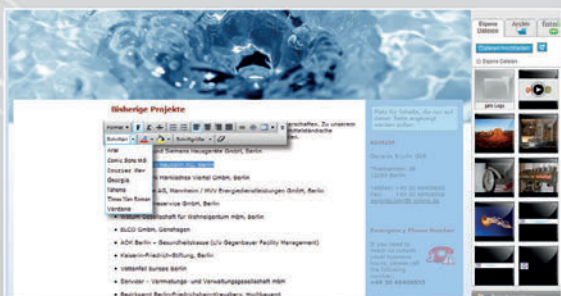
Bisherige Projekte

Normal

Schriften

Arial
Comic Sans MS
Courier New
Georgia
Tahoma
Times New Roman
Verdana

Schriftgröße

und Siemens Hausgeräte GmbH, Berlin

Hanseatic Viertel GmbH, Berlin

AG, Mannheim / MVV Energiedienstleistungen GmbH, Berlin

service GmbH, Berlin

Gesellschaft für Wohneigentum mbH, Berlin

BLCO GmbH, Gerolsagen

AOK Berlin – Gesundheitskasse (c/o Gegenbauer Facility Management)

Kaiserin-Friedrich-Stiftung, Berlin

Vattenfall Europe Berlin

Servicer – Vermietungs- und Verwaltungsgesellschaft mbH

Kontakt

Emergency Phone Number

+49 30 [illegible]

Eigene Dateien

Archiv

Extras

Dateien hochladen

Eigene Dateien

jwm Logo